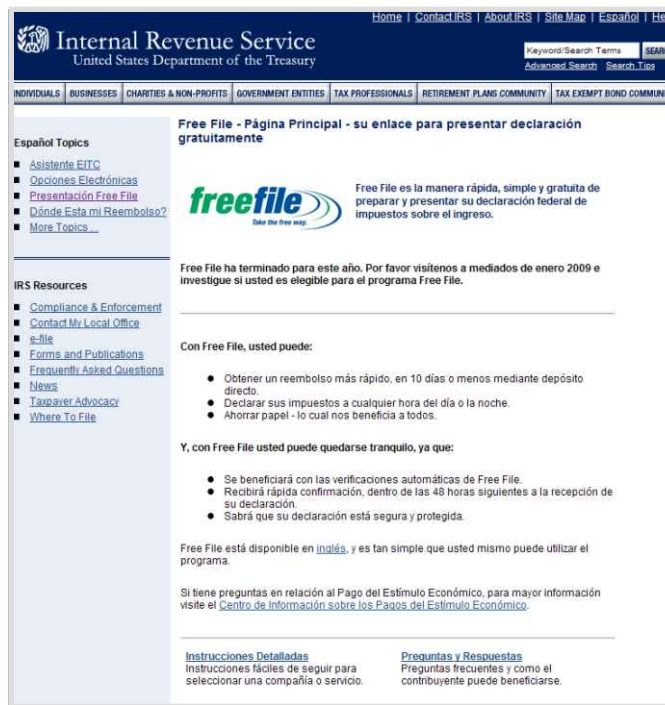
Home | Contact IRS | About IRS | Site Map | Español | He

Internal Revenue Service
United States Department of the Treasury

Keyword/Search Terms SEAR
Advanced Search Search Tips

INDIVIDUALS | BUSINESSES | CHARITIES & NON-PROFITS | GOVERNMENT ENTITIES | TAX PROFESSIONALS | RETIREMENT PLANS COMMUNITY | TAX EXEMPT BOND COMMUNI

Español Topics

- Asistente EITC
- Opciones Electrónicas
- Presentación Free File
- Dónde Esta mi Reembolso?
- More Topics ...

IRS Resources

- Compliance & Enforcement
- Contact My Local Office
- e-file
- Forms and Publications
- Frequently Asked Questions
- News
- Taxpayer Advocacy
- Where To File

Free File - Página Principal - su enlace para presentar declaración gratuitamente

freefile
Take the free way.

Free File es la manera rápida, simple y gratuita de preparar y presentar su declaración federal de impuestos sobre el ingreso.

Free File ha terminado para este año. Por favor visítenos a mediados de enero 2009 e investigue si usted es elegible para el programa Free File.

Con Free File, usted puede:

- Obtener un reembolso más rápido, en 10 días o menos mediante depósito directo.
- Declarar sus impuestos a cualquier hora del día o la noche.
- Ahorrar papel - lo cual nos beneficia a todos.

Y, con Free File usted puede quedarse tranquilo, ya que:

- Se beneficiará con las verificaciones automáticas de Free File.
- Recibirá rápida confirmación, dentro de las 48 horas siguientes a la recepción de su declaración.
- Sabrá que su declaración está segura y protegida.

Free File está disponible en inglés, y es tan simple que usted mismo puede utilizar el programa.

Si tiene preguntas en relación al Pago del Estímulo Económico, para mayor información visite el Centro de Información sobre los Pagos del Estímulo Económico.

Instrucciones Detalladas
Instrucciones fáciles de seguir para seleccionar una compañía o servicio.

Preguntas y Respuestas
Preguntas frecuentes y como el contribuyente puede beneficiarse.